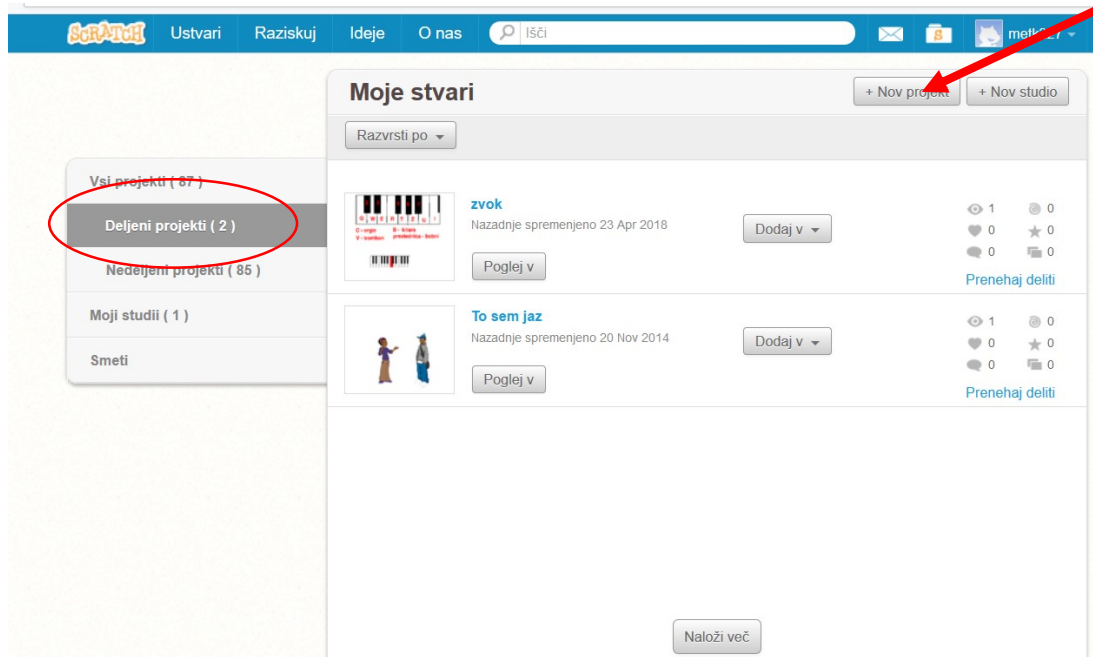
SCRATCH Ustvari Raziskuj Ideje O nas Išči metk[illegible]

Moje stvari

+ Nov projekt + Nov studio

Razvrsti po

Vsi projekti ( 87 )
Deljeni projekti ( 2 )
Nedeljeni projekti ( 85 )
Moji studii ( 1 )
Smeti

zvok
Nazadnje spremenjeno 23 Apr 2018
Poglej v
Dodaj v
1 0
0 0
0 0
Prenehaj deliti

To sem jaz
Nazadnje spremenjeno 20 Nov 2014
Poglej v
Dodaj v
1 0
0 0
0 0
Prenehaj deliti

Naloži več